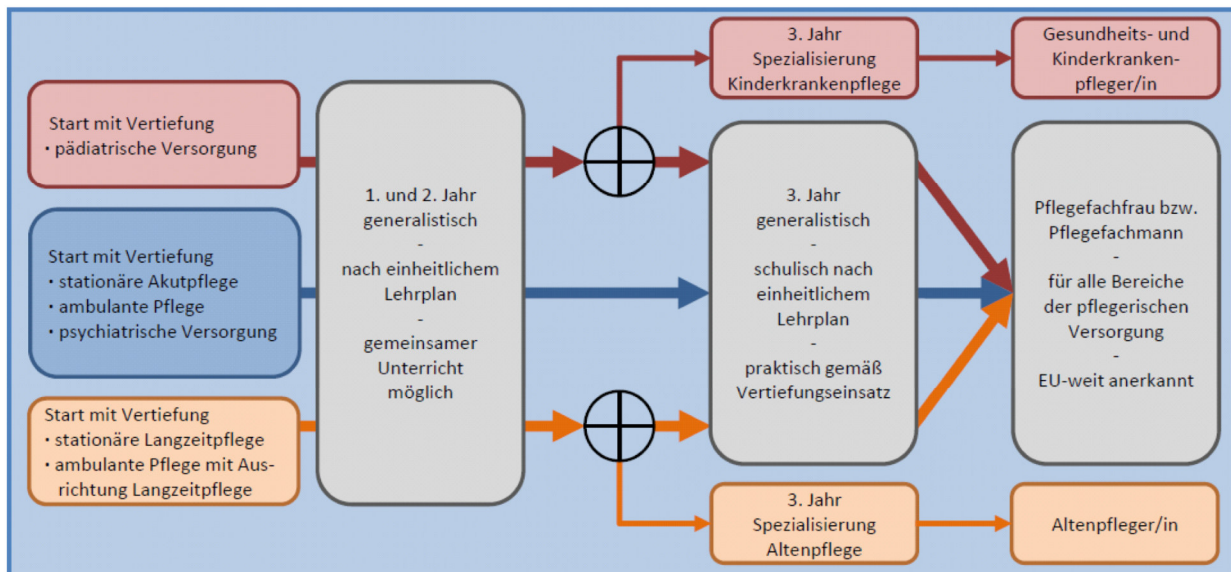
Start mit Vertiefung
• pädiatrische Versorgung

Start mit Vertiefung
• stationäre Akutpflege
• ambulante Pflege
• psychiatrische Versorgung

Start mit Vertiefung
• stationäre Langzeitpflege
• ambulante Pflege mit Ausrichtung Langzeitpflege

1. und 2. Jahr generalistisch
-
nach einheitlichem Lehrplan
-
gemeinsamer Unterricht möglich

3. Jahr Spezialisierung Kinderkrankenpflege

3. Jahr generalistisch
-
schulisch nach einheitlichem Lehrplan
-
praktisch gemäß Vertiefungseinsatz

3. Jahr Spezialisierung Altenpflege

Gesundheits- und Kinderkranken-pfleger/in

Pflegefachfrau bzw. Pflegefachmann
-
für alle Bereiche der pflegerischen Versorgung
-
EU-weit anerkannt

Altenpfleger/in